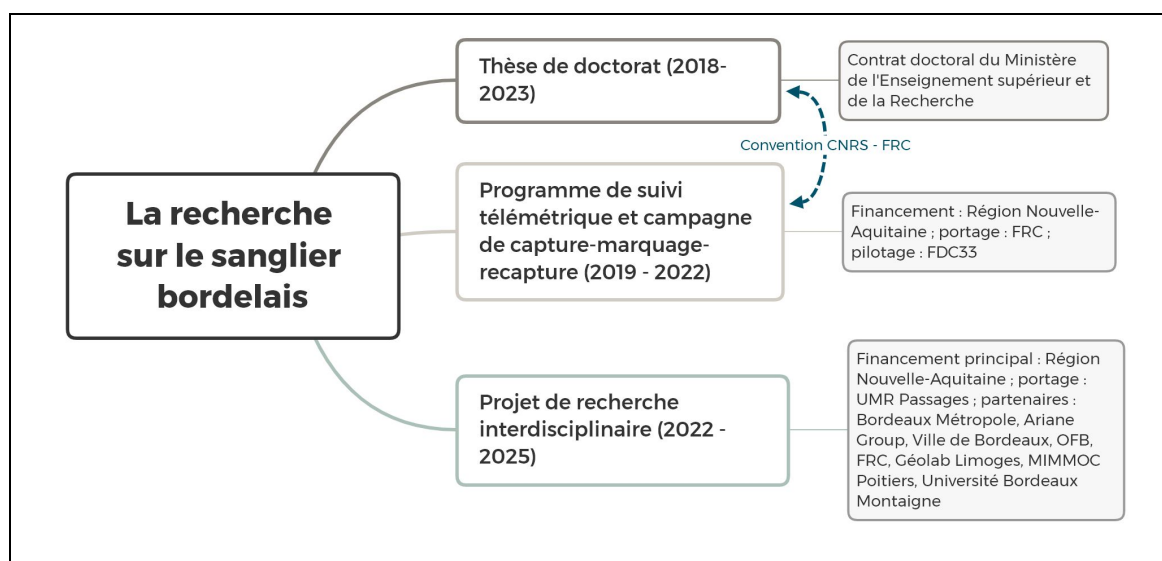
La recherche sur le sanglier bordelais

Thèse de doctorat (2018-2023)

Contrat doctoral du Ministère de l'Enseignement supérieur et de la Recherche

Convention CNRS - FRC

Programme de suivi télémétrique et campagne de capture-marquage-recapture (2019 - 2022)

Financement : Région Nouvelle-Aquitaine ; portage : FRC ; pilotage : FDC33

Projet de recherche interdisciplinaire (2022 - 2025)

Financement principal : Région Nouvelle-Aquitaine ; portage : UMR Passages ; partenaires : Bordeaux Métropole, Ariane Group, Ville de Bordeaux, OFB, FRC, Géolab Limoges, MIMMOC Poitiers, Université Bordeaux Montaigne